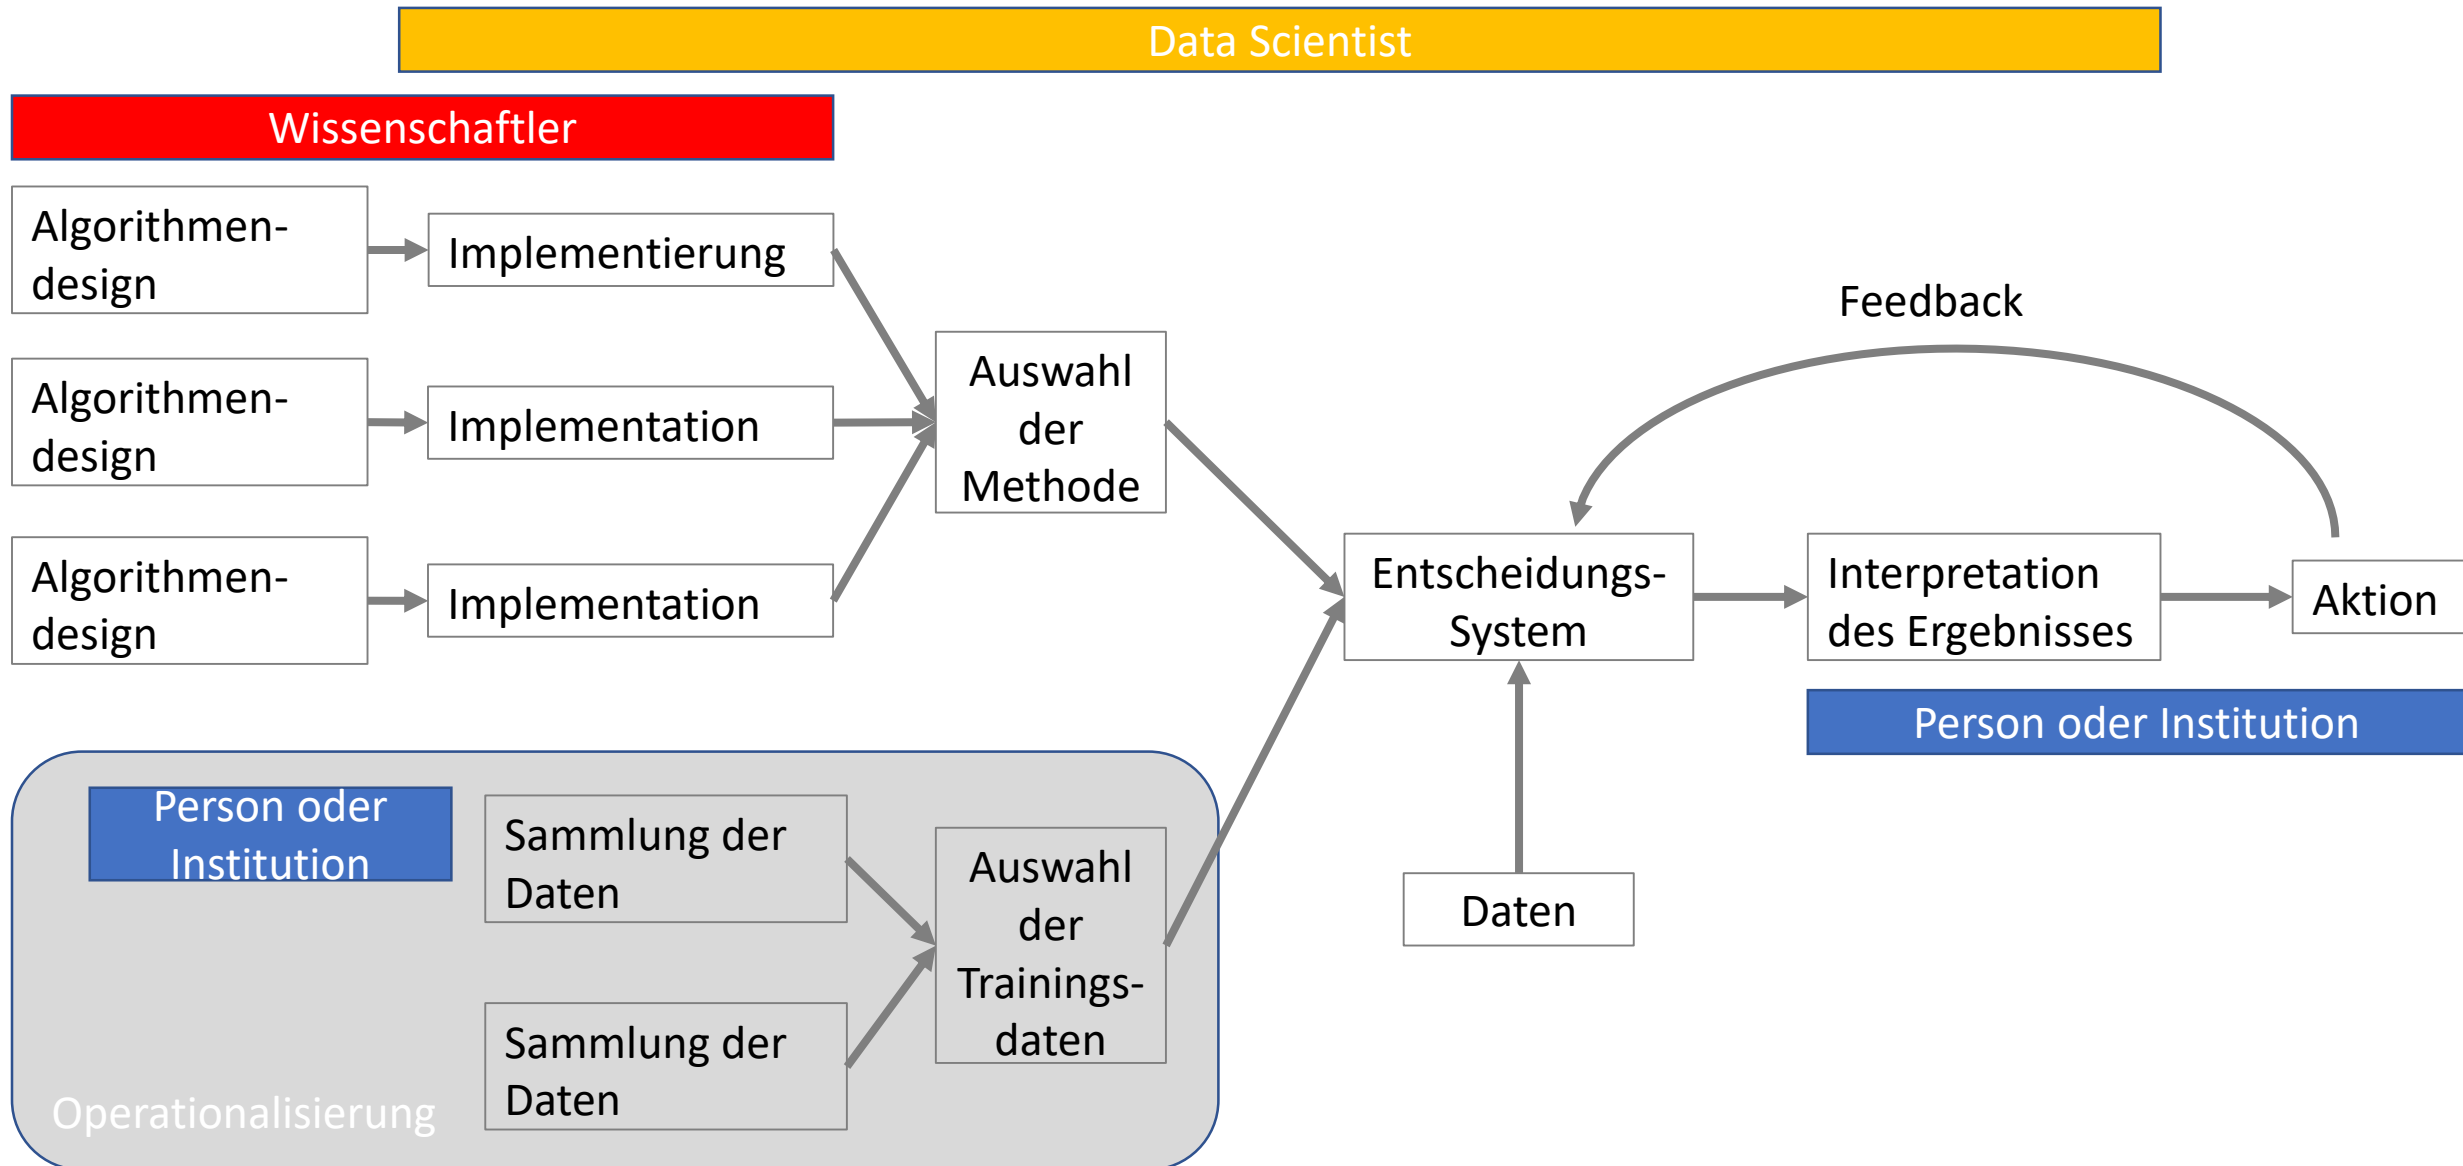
Data Scientist

Wissenschaftler

Algorithmendesign

Implementierung

Algorithmendesign

Implementation

Algorithmendesign

Implementation

Auswahl der Methode

Feedback

Entscheidungs-System

Interpretation des Ergebnisses

Aktion

Person oder Institution

Person oder Institution

Sammlung der Daten

Auswahl der Trainingsdaten

Sammlung der Daten

Daten

Operationalisierung